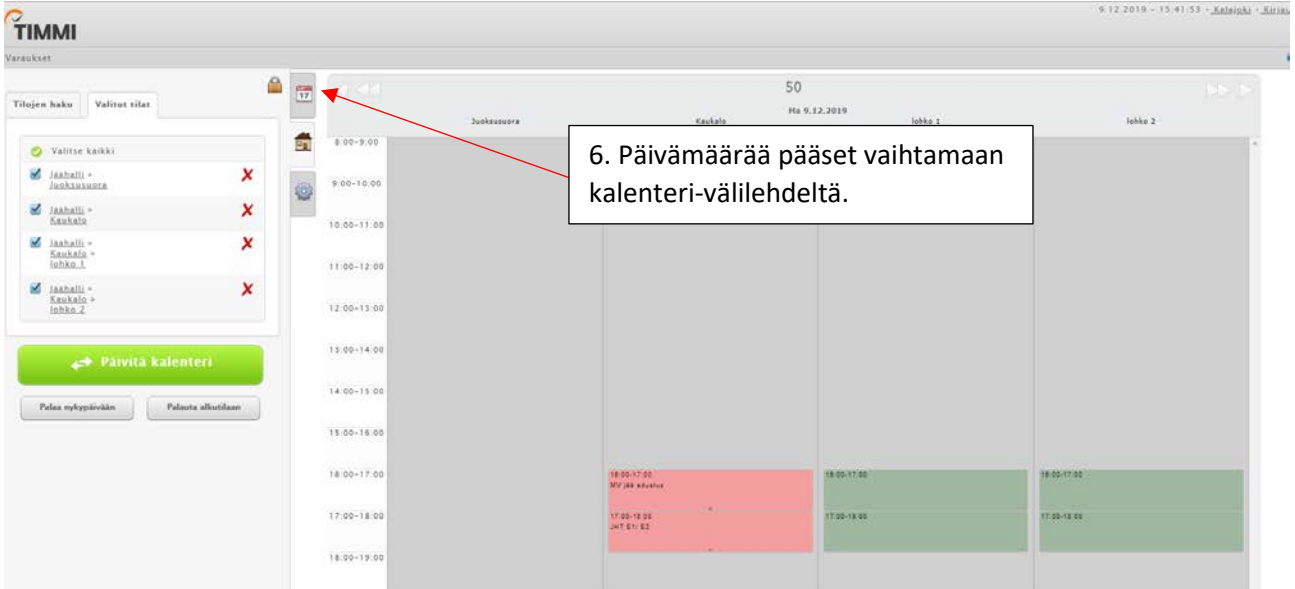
TIMMI

9.12.2019 - 15:41:53 - Kalajoki - Kirjau

Varaukset

Tilojen haku | Valitut tilat

Valitse kaikki

Jäähalli » Juoksusuora

Jäähalli » Kaukalo

Jäähalli » Kaukalo » lohko 1

Jäähalli » Kaukalo » lohko 2

Päivitä kalenteri

Palaa nykypäivään | Palauta alkutilaan

17

50

Ma 9.12.2019

| | Juoksusuora | Kaukalo | lohko 1 | lohko 2 |
|---|---|---|---|---|
| 8:00-9:00 | | | | |
| 9:00-10:00 | | | | |
| 10:00-11:00 | | | | |
| 11:00-12:00 | | | | |
| 12:00-13:00 | | | | |
| 13:00-14:00 | | | | |
| 14:00-15:00 | | | | |
| 15:00-16:00 | | | | |
| 16:00-17:00 | | 16:00-17:00 MV jää edustus | 16:00-17:00 | 16:00-17:00 |
| 17:00-18:00 | | 17:00-18:00 JHT E1/ E2 | 17:00-18:00 | 17:00-18:00 |
| 18:00-19:00 | | | | |

6. Päivämäärää pääset vaihtamaan kalenteri-välilehdeltä.